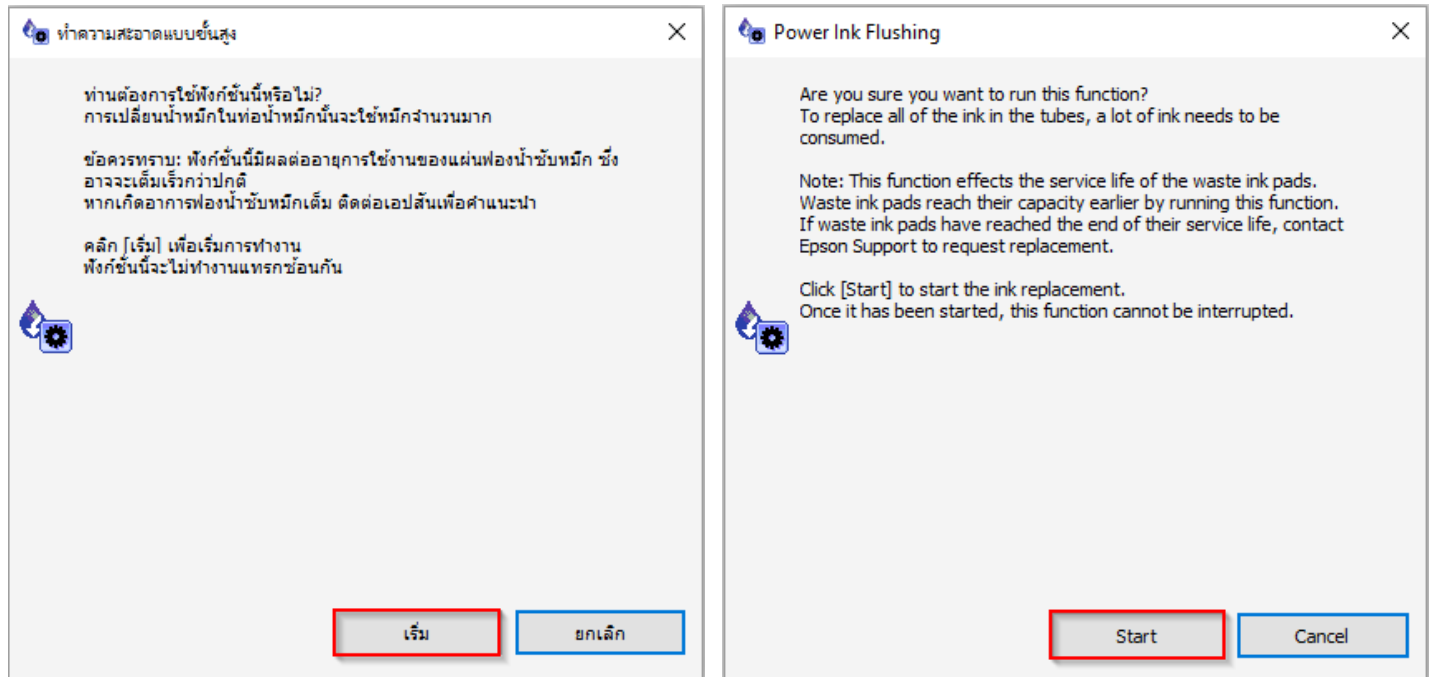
ทำความสะอาดแบบขั้นสูง

ท่านต้องการใช้ฟังก์ชั่นนี้หรือไม่?
การเปลี่ยนน้ำหมึกในท่อน้ำหมึกนั้นจะใช้หมึกจำนวนมาก

ข้อควรทราบ: ฟังก์ชั่นนี้มีผลต่ออายุการใช้งานของแผ่นฟองน้ำซับหมึก ซึ่งอาจจะเต็มเร็วกว่าปกติ
หากเกิดอาการฟองน้ำซับหมึกเต็ม ติดต่อเอปสันเพื่อคำแนะนำ

คลิก [เริ่ม] เพื่อเริ่มการทำงาน
ฟังก์ชั่นนี้จะไม่ทำงานแทรกซ้อนกัน

เริ่ม
ยกเลิก

Power Ink Flushing

Are you sure you want to run this function?
To replace all of the ink in the tubes, a lot of ink needs to be consumed.

Note: This function effects the service life of the waste ink pads.
Waste ink pads reach their capacity earlier by running this function.
If waste ink pads have reached the end of their service life, contact Epson Support to request replacement.

Click [Start] to start the ink replacement.
Once it has been started, this function cannot be interrupted.

Start
Cancel